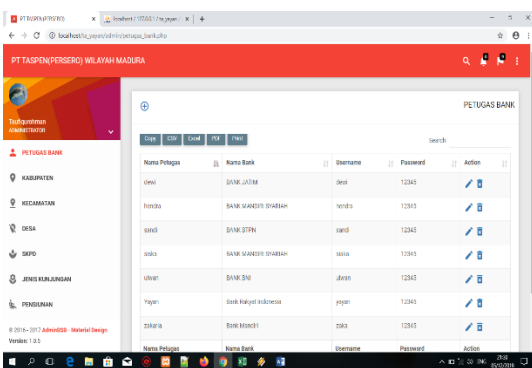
PT TASPEN(PERSERO) | localhost / 127.0.0.1 / ta_yayan | +

localhost/ta_yayan/admin/petugas_bank.php

PT TASPEN(PERSERO) WILAYAH MADURA

Taufiqurohman
ADMINISTRATOR

PETUGAS BANK
KABUPATEN
KECAMATAN
DESA
SKPD
JENIS KUNJUNGAN
PENSIUNAN

© 2016 - 2017 AdminBSB - Material Design.
Version: 1.0.5

PETUGAS BANK

Copy CSV Excel PDF Print

Search:

| Nama Petugas | Nama Bank | Username | Password | Action |
|---|---|---|---|---|
| dewi | BANK JATIM | dewi | 12345 | |
| hendra | BANK MANDIRI SYARIAH | hendra | 12345 | |
| sandi | BANK BTPN | sandi | 12345 | |
| sisca | BANK MANDIRI SYARIAH | sisca | 12345 | |
| ulwan | BANK BNI | ulwan | 12345 | |
| Yayan | Bank Rakyat Indonesia | yayan | 12345 | |
| zakaria | Bank Mandiri | zaka | 12345 | |
| Nama Petugas | Nama Bank | Username | Password | Action |

21:20
05/12/2016